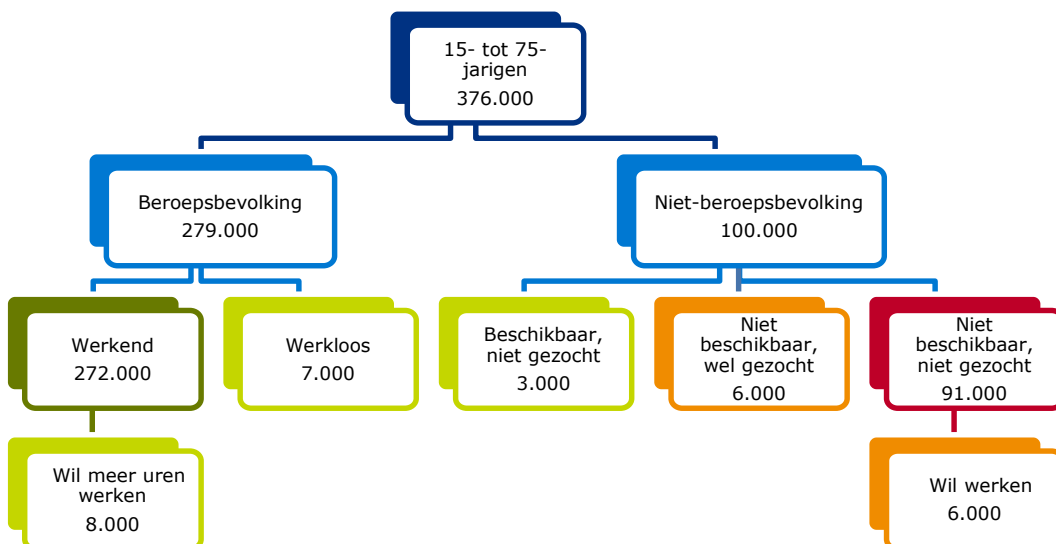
15- tot 75-jarigen
376.000

Beroepsbevolking
279.000

Niet-beroepsbevolking
100.000

Werkend
272.000

Werkloos
7.000

Beschikbaar, niet gezocht
3.000

Niet beschikbaar, wel gezocht
6.000

Niet beschikbaar, niet gezocht
91.000

Wil meer uren werken
8.000

Wil werken
6.000